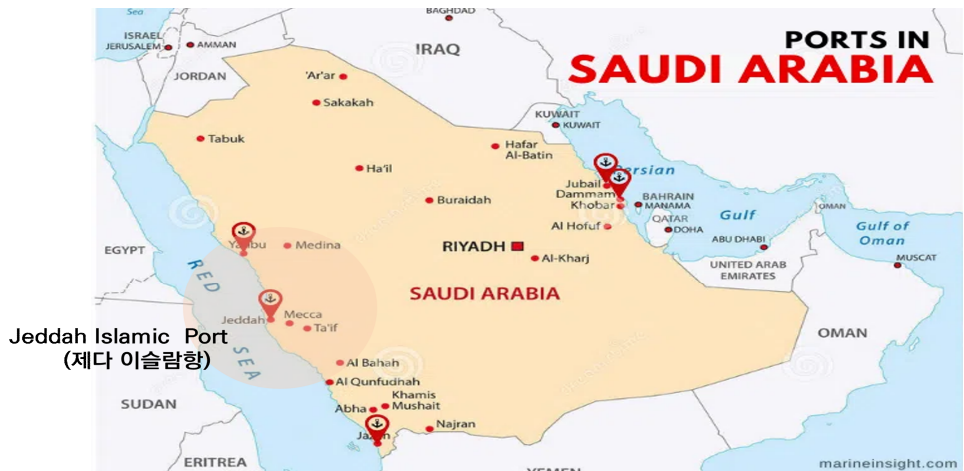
PORTS IN
SAUDI ARABIA

Sea
BAGHDAD
ISRAEL
JERUSALEM
AMMAN
IRAQ
JORDAN
'Ar'ar
Sakakah
KUWAIT
KUWAIT
Tabuk
Hafar
Al-Batin
Ha'il
Persian
Jubail
Dammam
Khobar
BAHRAIN
MANAMA
QATAR
DOHA
Gulf
OMAN
Buraidah
Yanbu
Medina
Al Hofuf
EGYPT
RIYADH
Al-Kharj
ABU DHABI
Gulf of
Oman
UNITED ARAB
EMIRATES
MUSCAT
RED
SEA
SAUDI ARABIA
Jeddah
Mecca
Ta'if
Jeddah Islamic Port
(제다 이슬람항)
OMAN
Al Bahah
Al Qunfudhah
Khamis
Mushait
Abha
SUDAN
Jazan
Najran
ERITREA
YEMEN
marineinsight.com